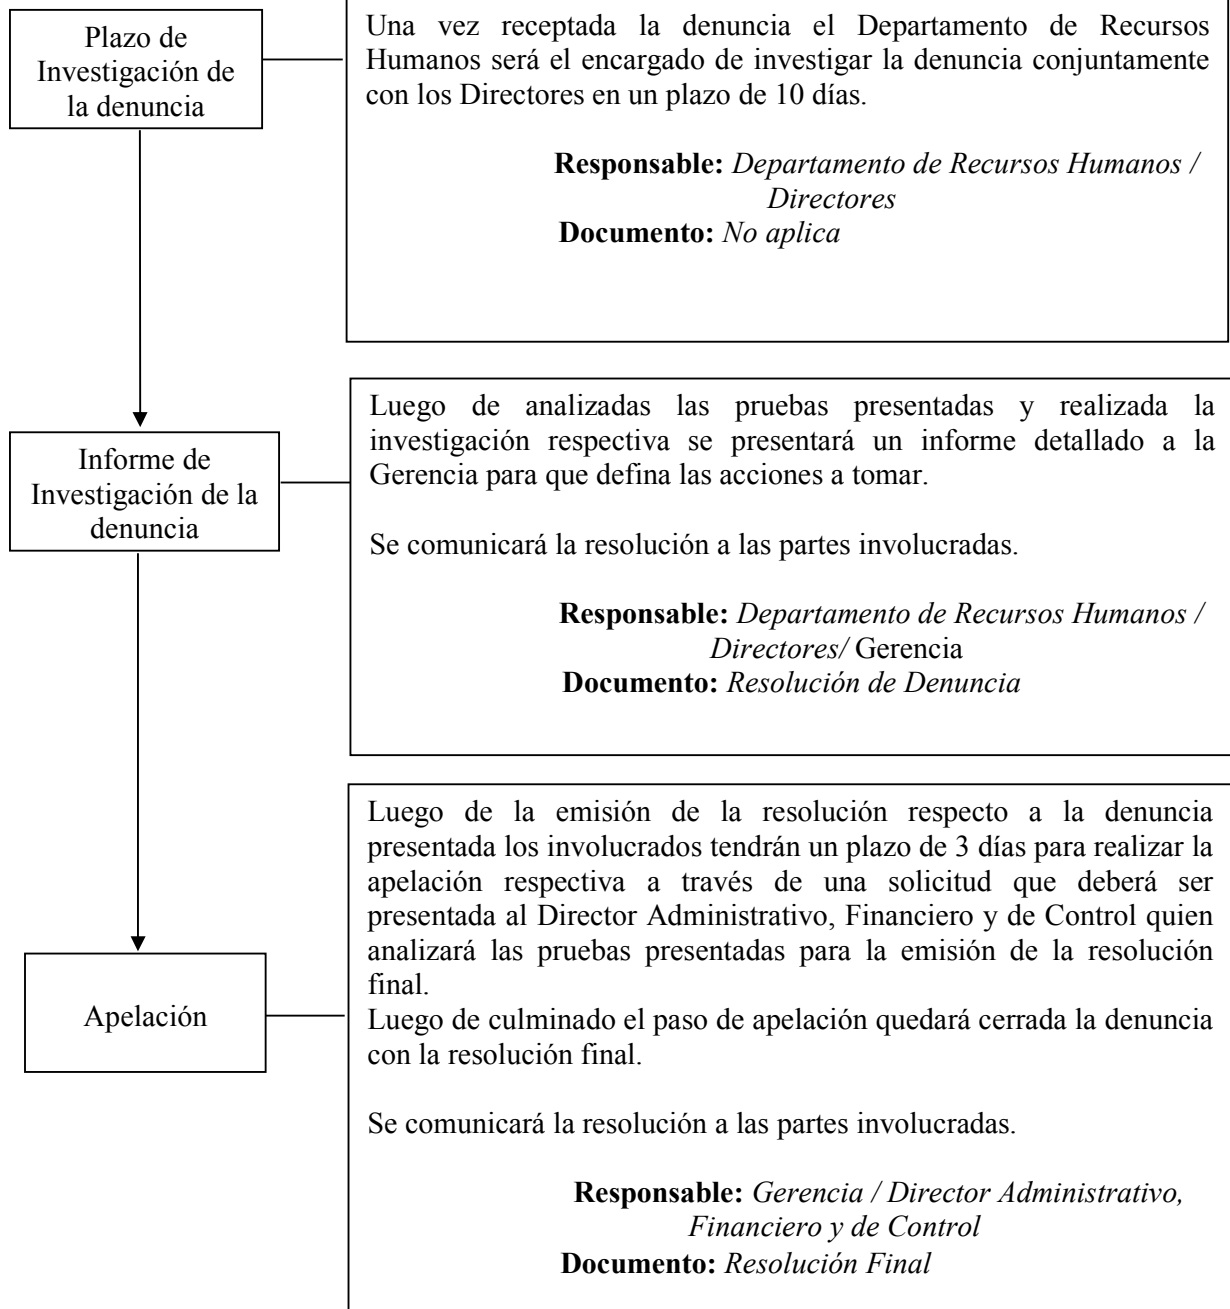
Plazo de Investigación de la denuncia

Una vez receptada la denuncia el Departamento de Recursos Humanos será el encargado de investigar la denuncia conjuntamente con los Directores en un plazo de 10 días.

**Responsable:** *Departamento de Recursos Humanos / Directores*
**Documento:** *No aplica*

Informe de Investigación de la denuncia

Luego de analizadas las pruebas presentadas y realizada la investigación respectiva se presentará un informe detallado a la Gerencia para que defina las acciones a tomar.

Se comunicará la resolución a las partes involucradas.

**Responsable:** *Departamento de Recursos Humanos / Directores/* Gerencia
**Documento:** *Resolución de Denuncia*

Apelación

Luego de la emisión de la resolución respecto a la denuncia presentada los involucrados tendrán un plazo de 3 días para realizar la apelación respectiva a través de una solicitud que deberá ser presentada al Director Administrativo, Financiero y de Control quien analizará las pruebas presentadas para la emisión de la resolución final.
Luego de culminado el paso de apelación quedará cerrada la denuncia con la resolución final.

Se comunicará la resolución a las partes involucradas.

**Responsable:** *Gerencia / Director Administrativo, Financiero y de Control*
**Documento:** *Resolución Final*